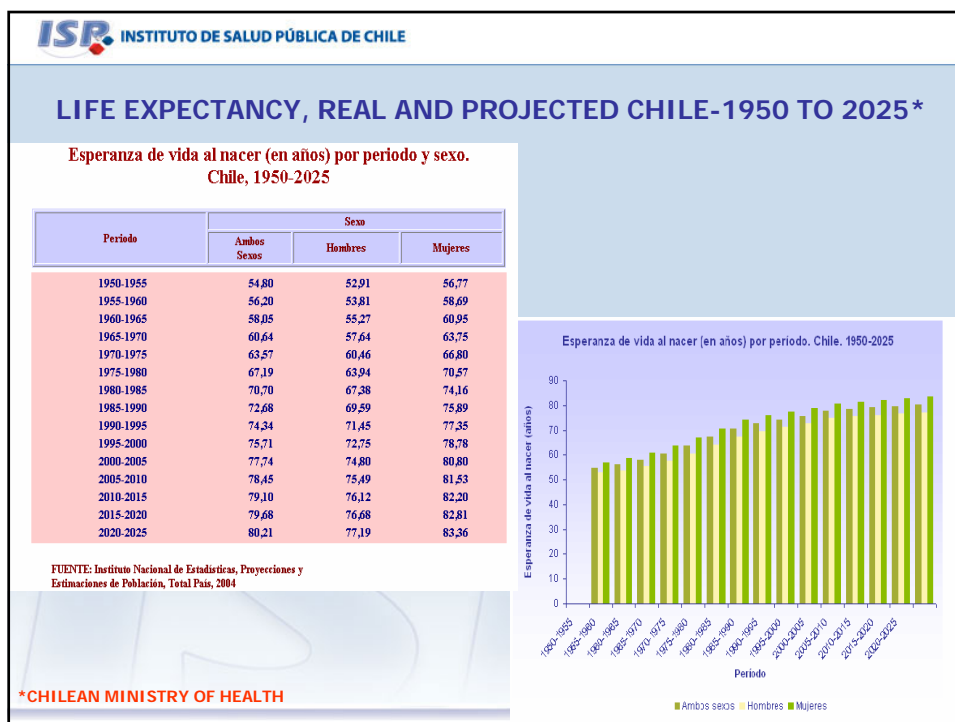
ISP INSTITUTO DE SALUD PÚBLICA DE CHILE

LIFE EXPECTANCY, REAL AND PROJECTED CHILE-1950 TO 2025*

Esperanza de vida al nacer (en años) por periodo y sexo. Chile, 1950-2025

| Periodo | Sexo: Ambos Sexos | Sexo: Hombres | Sexo: Mujeres |
|---|---|---|---|
| 1950-1955 | 54,80 | 52,91 | 56,77 |
| 1955-1960 | 56,20 | 53,81 | 58,69 |
| 1960-1965 | 58,05 | 55,27 | 60,95 |
| 1965-1970 | 60,64 | 57,64 | 63,75 |
| 1970-1975 | 63,57 | 60,46 | 66,80 |
| 1975-1980 | 67,19 | 63,94 | 70,57 |
| 1980-1985 | 70,70 | 67,38 | 74,16 |
| 1985-1990 | 72,68 | 69,59 | 75,89 |
| 1990-1995 | 74,34 | 71,45 | 77,35 |
| 1995-2000 | 75,71 | 72,75 | 78,78 |
| 2000-2005 | 77,74 | 74,80 | 80,80 |
| 2005-2010 | 78,45 | 75,49 | 81,53 |
| 2010-2015 | 79,10 | 76,12 | 82,20 |
| 2015-2020 | 79,68 | 76,68 | 82,81 |
| 2020-2025 | 80,21 | 77,19 | 83,36 |

FUENTE: Instituto Nacional de Estadísticas, Proyecciones y Estimaciones de Población, Total País, 2004

Esperanza de vida al nacer (en años) por período. Chile. 1950-2025

Esperanza de vida al nacer (años)

90
80
70
60
50
40
30
20
10
0

1950-1955
1955-1960
1960-1965
1965-1970
1970-1975
1975-1980
1980-1985
1985-1990
1990-1995
1995-2000
2000-2005
2005-2010
2010-2015
2015-2020
2020-2025

Periodo

Ambos sexos Hombres Mujeres

*CHILEAN MINISTRY OF HEALTH